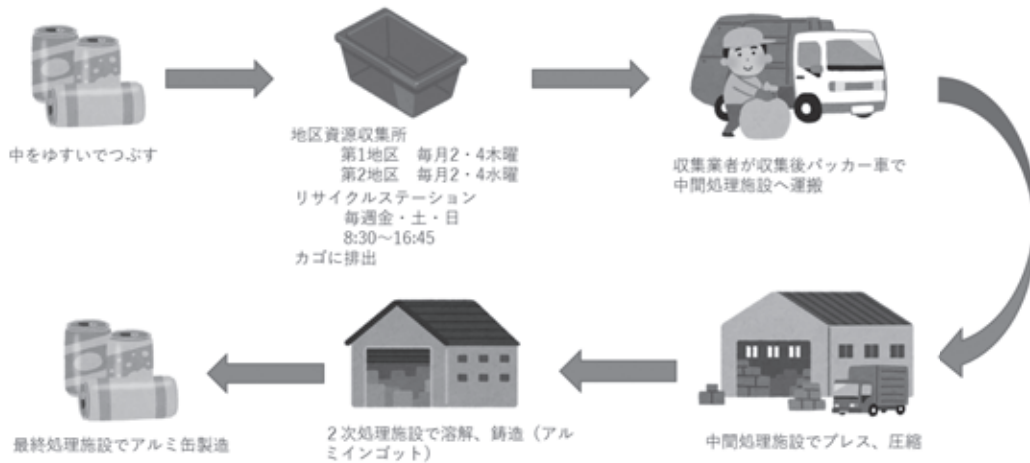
中をゆすいでつぶす

地区資源収集所
第1地区　毎月2・4木曜
第2地区　毎月2・4水曜
リサイクルステーション
毎週金・土・日
8:30～16:45
カゴに排出

収集業者が収集後パッカー車で中間処理施設へ運搬

中間処理施設でプレス、圧縮

2次処理施設で溶解、鋳造（アルミインゴット）

最終処理施設でアルミ缶製造